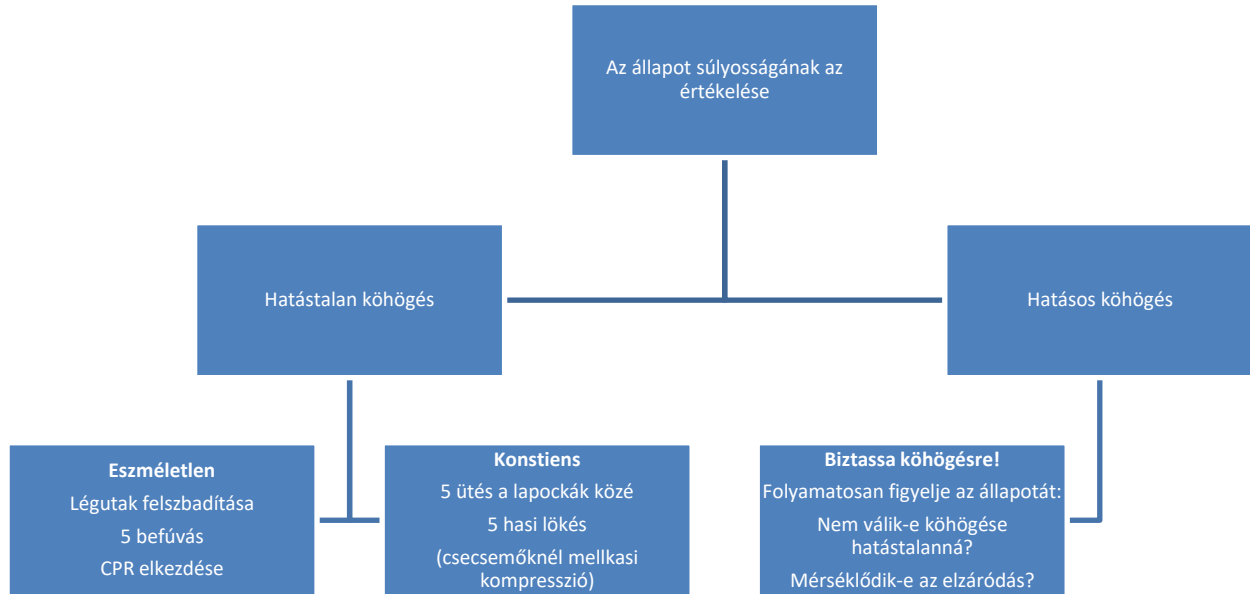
Az állapot súlyosságának az értékelése

Hatástalan köhögés

Hatásos köhögés

**Eszméletlen**
Légutak felszbadítása
5 befúvás
CPR elkezdése

**Konstiens**
5 ütés a lapockák közé
5 hasi lökés
(csecsemőknél mellkasi kompresszió)

**Biztassa köhögésre!**
Folyamatosan figyelje az állapotát:
Nem válik-e köhögése hatástalanná?
Mérséklődik-e az elzáródás?